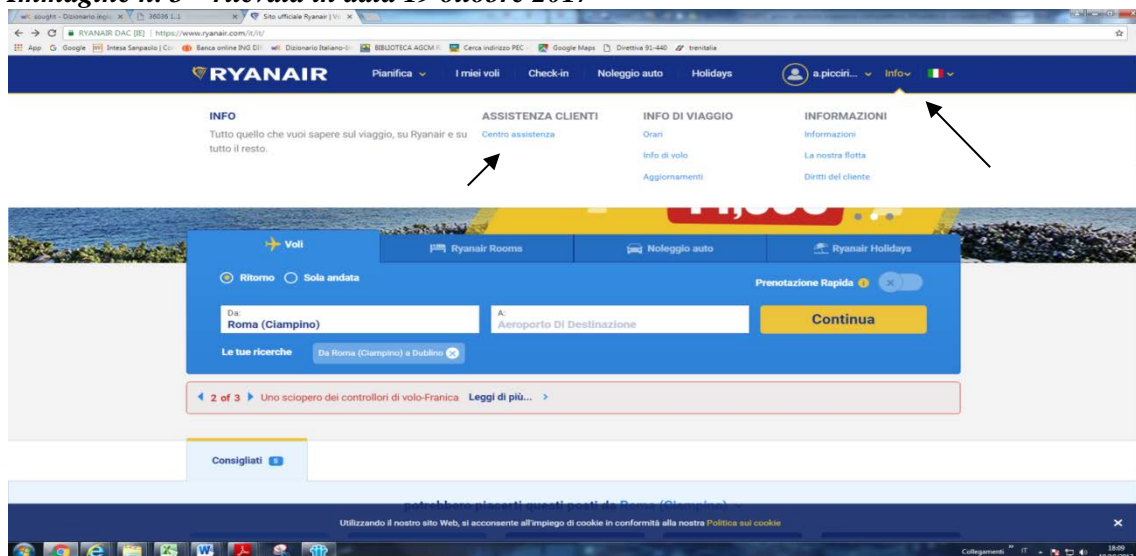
Immagine n. 5 – rilevata in data 19 ottobre 2017

sought - Dizionario ingle | 38035 1.1 | Sito ufficiale Ryanair | Vo

RYANAIR DAC [IE] | https://www.ryanair.com/it/it/

App Google Intesa Sanpaolo | Co Banca online ING DI Dizionario Italiano-I BIBLIOTECA AGCM Cerca indirizzo PEC Google Maps Direttiva 91-440 trenitalia

RYANAIR Pianifica I miei voli Check-in Noleggio auto Holidays a.picciri... Info

INFO
Tutto quello che vuoi sapere sul viaggio, su Ryanair e su tutto il resto.

ASSISTENZA CLIENTI
Centro assistenza

INFO DI VIAGGIO
Orari
Info di volo
Aggiornamenti

INFORMAZIONI
Informazioni
La nostra flotta
Diritti del cliente

Voli | Ryanair Rooms | Noleggio auto | Ryanair Holidays

Ritorno Sola andata

Prenotazione Rapida

Da:
Roma (Ciampino)

A:
Aeroporto Di Destinazione

Continua

Le tue ricerche Da Roma (Ciampino) a Dublino

2 of 3 Uno sciopero dei controllori di volo-Francia Leggi di più...

Consigliati 5

potrebbero piacerti questi posti da Roma (Ciampino)

Utilizzando il nostro sito Web, si acconsente all'impiego di cookie in conformità alla nostra Politica sui cookie

Collegamenti IT 18:09